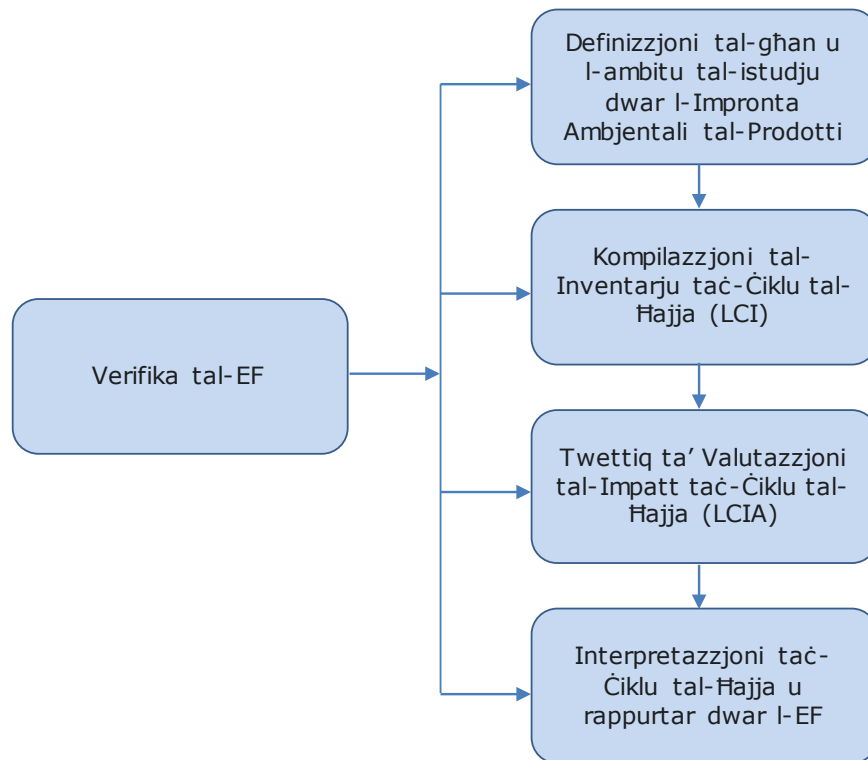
Definizzjoni tal-għan u l-ambitu tal-istudju dwar l-Impronta Ambjentali tal-Prodotti

Kompilazzjoni tal-Inventarju taċ-Ċiklu tal-Ħajja (LCI)

Verifika tal-EF

Twettiq ta' Valutazzjoni tal-Impatt taċ-Ċiklu tal-Ħajja (LCIA)

Interpretazzjoni taċ-Ċiklu tal-Ħajja u rappurtar dwar l-EF